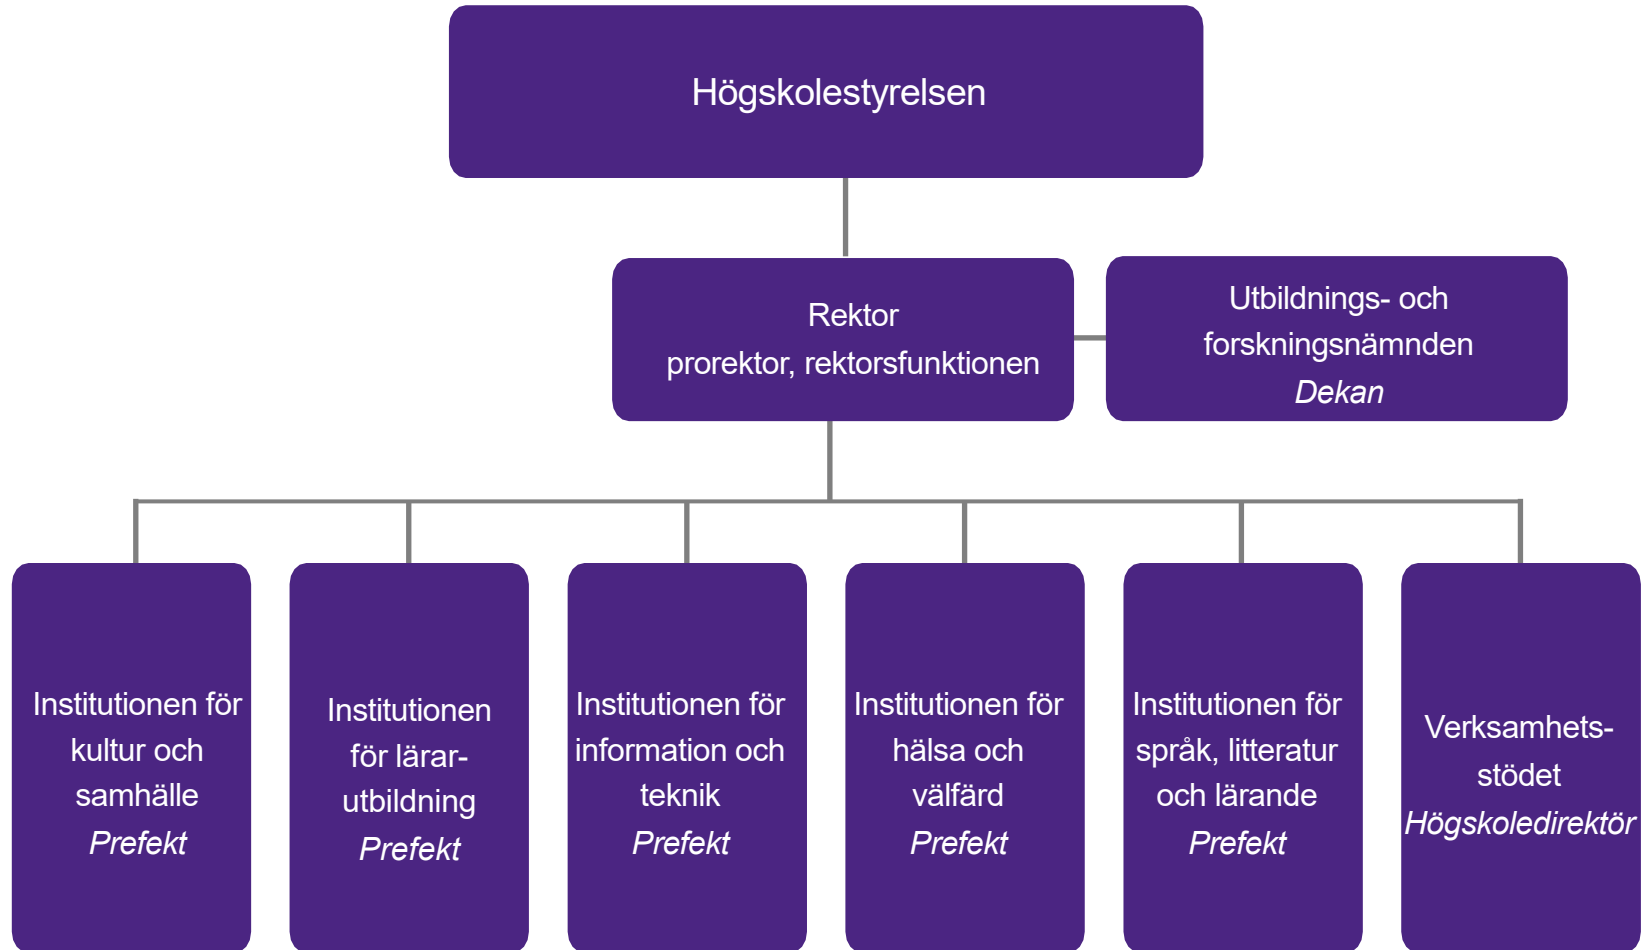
Högskolestyrelsen

Rektor
prorektor, rektorsfunktionen

Utbildnings- och forskningsnämnden
*Dekan*

Institutionen för kultur och samhälle
*Prefekt*

Institutionen för lärar-utbildning
*Prefekt*

Institutionen för information och teknik
*Prefekt*

Institutionen för hälsa och välfärd
*Prefekt*

Institutionen för språk, litteratur och lärande
*Prefekt*

Verksamhets-stödet
*Högskoledirektör*